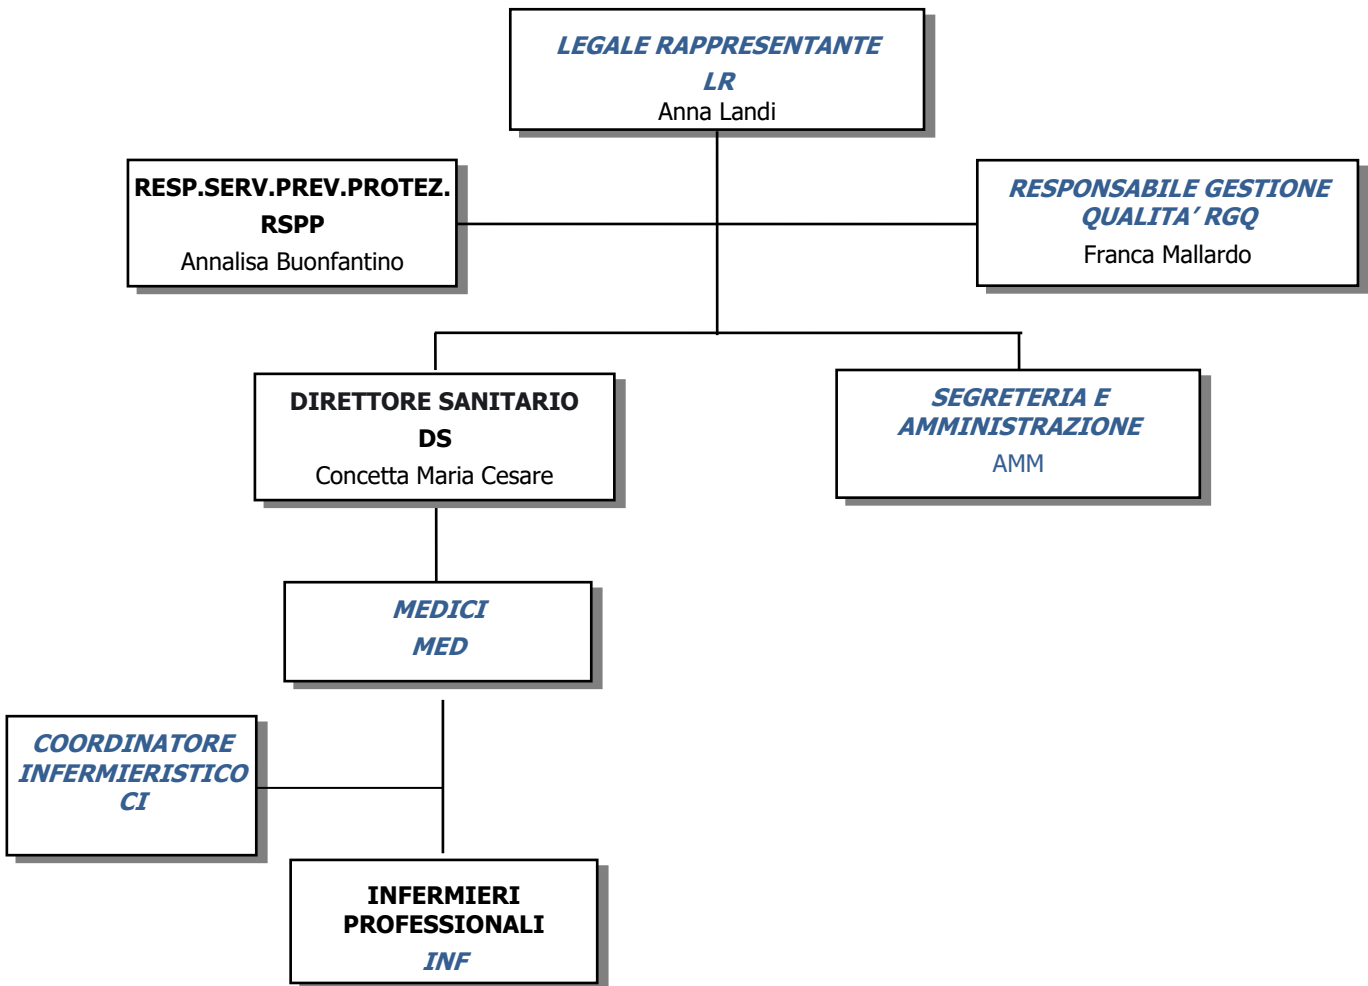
LEGALE RAPPRESENTANTE
LR
Anna Landi

RESP.SERV.PREV.PROTEZ.
RSPP
Annalisa Buonfantino

RESPONSABILE GESTIONE QUALITA' RGQ
Franca Mallardo

DIRETTORE SANITARIO
DS
Concetta Maria Cesare

SEGRETERIA E AMMINISTRAZIONE
AMM

MEDICI
MED

COORDINATORE INFERMIERISTICO
CI

INFERMIERI PROFESSIONALI
INF